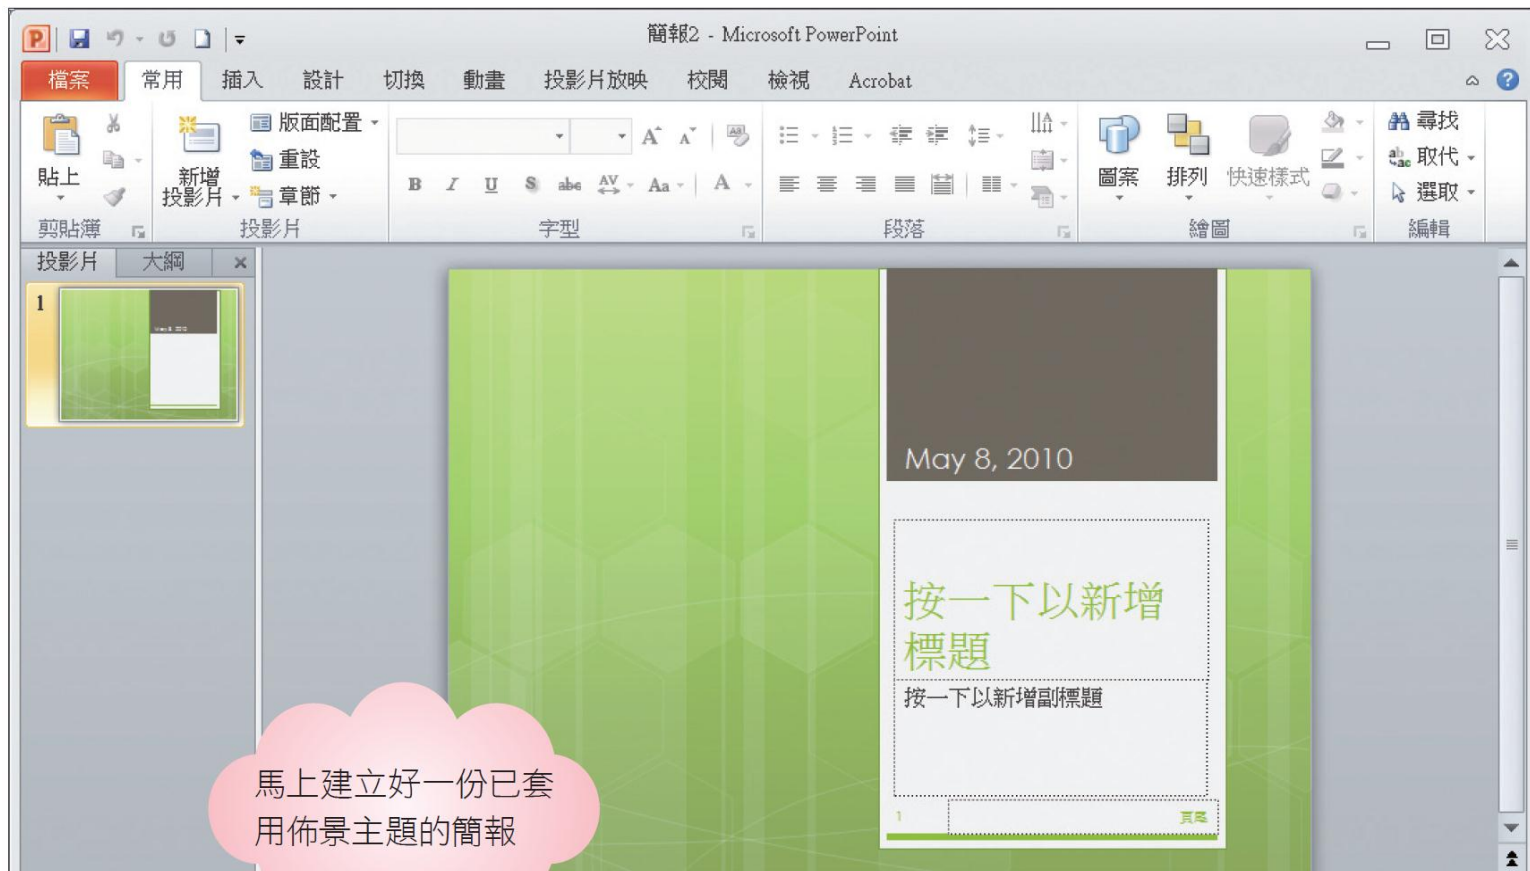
簡報2 - Microsoft PowerPoint

檔案 常用 插入 設計 切換 動畫 投影片放映 校閱 檢視 Acrobat

貼上 新增投影片 版面配置 重設 章節 剪貼簿 投影片 字型 段落 圖案 排列 快速樣式 繪圖 尋找 取代 選取 編輯

投影片 大綱

1

May 8, 2010

按一下以新增標題

按一下以新增副標題

1

頁尾

馬上建立好一份已套用佈景主題的簡報